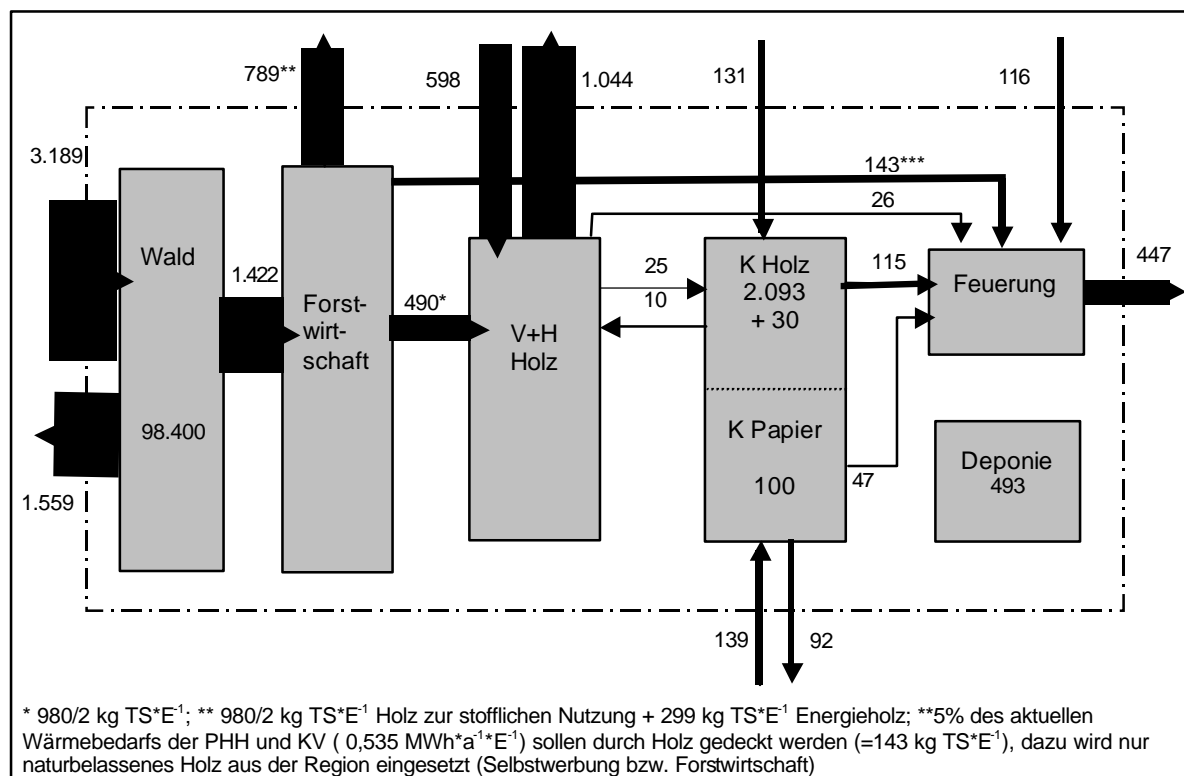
789**

598

1.044

131

116

3.189

143***

26

Wald

1.422

Forst-wirt-schaft

490*

V+H Holz

25

10

K Holz 2.093 + 30

115

Feuerung

447

98.400

K Papier

100

47

Deponie 493

1.559

139

92

* 980/2 kg TS*E$^{-1}$; ** 980/2 kg TS*E$^{-1}$ Holz zur stofflichen Nutzung + 299 kg TS*E$^{-1}$ Energieholz; **5% des aktuellen Wärmebedarfs der PHH und KV ( 0,535 MWh*a$^{-1}$*E$^{-1}$) sollen durch Holz gedeckt werden (=143 kg TS*E$^{-1}$), dazu wird nur naturbelassenes Holz aus der Region eingesetzt (Selbstwerbung bzw. Forstwirtschaft)